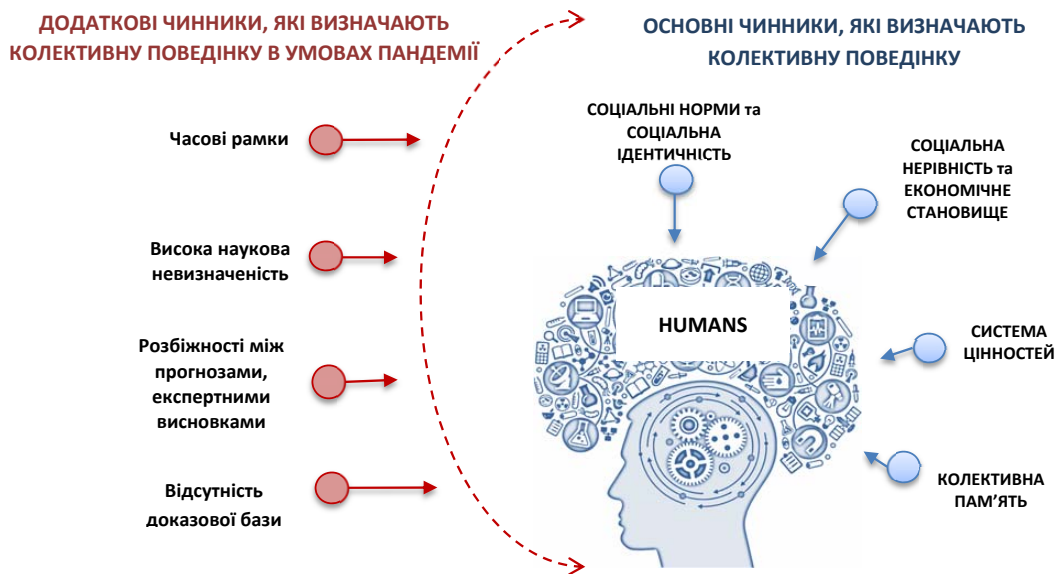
ДОДАТКОВІ ЧИННИКИ, ЯКІ ВИЗНАЧАЮТЬ КОЛЕКТИВНУ ПОВЕДІНКУ В УМОВАХ ПАНДЕМІЇ

Часові рамки

Висока наукова невизначеність

Розбіжності між прогнозами, експертними висновками

Відсутність доказової бази

ОСНОВНІ ЧИННИКИ, ЯКІ ВИЗНАЧАЮТЬ КОЛЕКТИВНУ ПОВЕДІНКУ

СОЦІАЛЬНІ НОРМИ та СОЦІАЛЬНА ІДЕНТИЧНІСТЬ

СОЦІАЛЬНА НЕРІВНІСТЬ та ЕКОНОМІЧНЕ СТАНОВИЩЕ

HUMANS

СИСТЕМА ЦІННОСТЕЙ

КОЛЕКТИВНА ПАМ'ЯТЬ